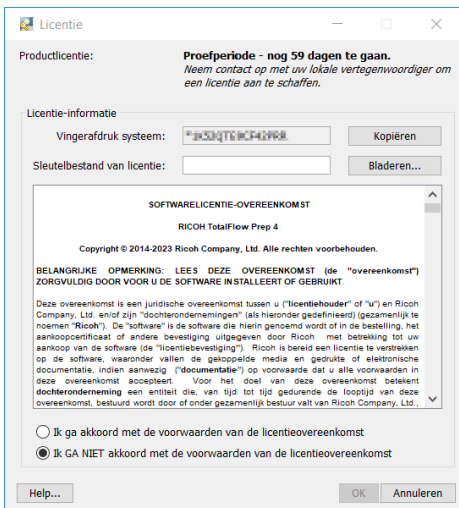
Licentie

Productlicentie:

Proefperiode - nog 59 dagen te gaan.
Neem contact op met uw lokale vertegenwoordiger om een licentie aan te schaffen.

Licentie-informatie

Vingerafdruk systeem: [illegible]

Kopiëren

Sleutelbestand van licentie:

Bladeren...

SOFTWARELICENTIE-OVEREENKOMST

RICOH TotalFlow Prep 4

Copyright © 2014-2023 Ricoh Company, Ltd. Alle rechten voorbehouden.

BELANGRIJKE OPMERKING: LEES DEZE OVEREENKOMST (de "overeenkomst") ZORGVULDIG DOOR VOOR U DE SOFTWARE INSTALLEERT OF GEBRUIKT.

Deze overeenkomst is een juridische overeenkomst tussen u ("licentiehouder" of "u") en Ricoh Company, Ltd. en/of zijn "dochterondernemingen" (als hieronder gedefinieerd) (gezamenlijk te noemen "Ricoh"). De "software" is de software die hierin genoemd wordt of in de bestelling, het aankoopcertificaat of andere bevestiging uitgegeven door Ricoh met betrekking tot uw aankoop van de software (de "licentiebevestiging"). Ricoh is bereid een licentie te verstrekken op de software, waaronder vallen de gekoppelde media en gedrukte of elektronische documentatie, indien aanwezig ("documentatie") op voorwaarde dat u alle voorwaarden in deze overeenkomst accepteert. Voor het doel van deze overeenkomst betekent dochteronderneming een entiteit die, van tijd tot tijd gedurende de looptijd van deze overeenkomst, bestuurd wordt door of onder gezamenlijk bestuur valt van Ricoh Company, Ltd.,

Ik ga akkoord met de voorwaarden van de licentieovereenkomst

Ik GA NIET akkoord met de voorwaarden van de licentieovereenkomst

Help...

OK

Annuleren